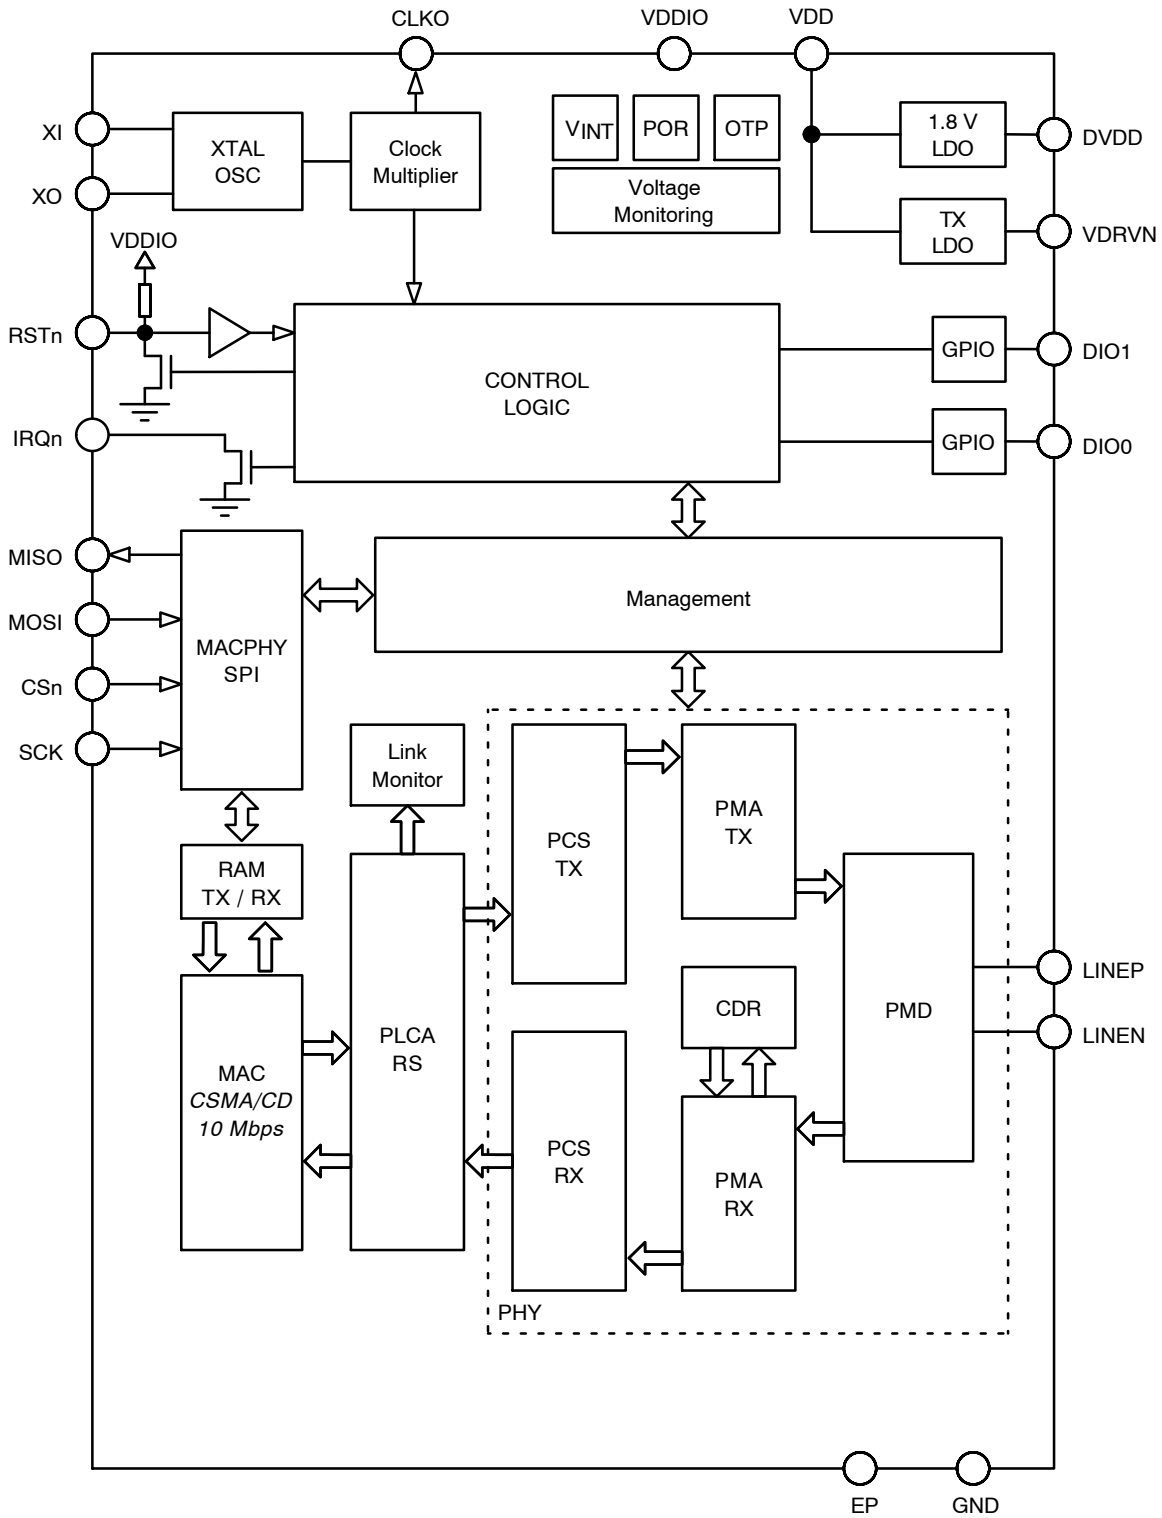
CLKO
VDDIO
VDD
XI
XO
XTAL OSC
Clock Multiplier
$V_{INT}$
POR
OTP
Voltage Monitoring
1.8 V LDO
DVDD
TX LDO
VDRVN
VDDIO
RSTn
CONTROL LOGIC
GPIO
DIO1
IRQn
GPIO
DIO0
MISO
MOSI
CSn
SCK
MACPHY SPI
Management
Link Monitor
PCS TX
PMA TX
RAM TX / RX
PLCA RS
CDR
PMD
LINEP
LINEN
MAC
CSMA/CD
10 Mbps
PCS RX
PMA RX
PHY
EP
GND